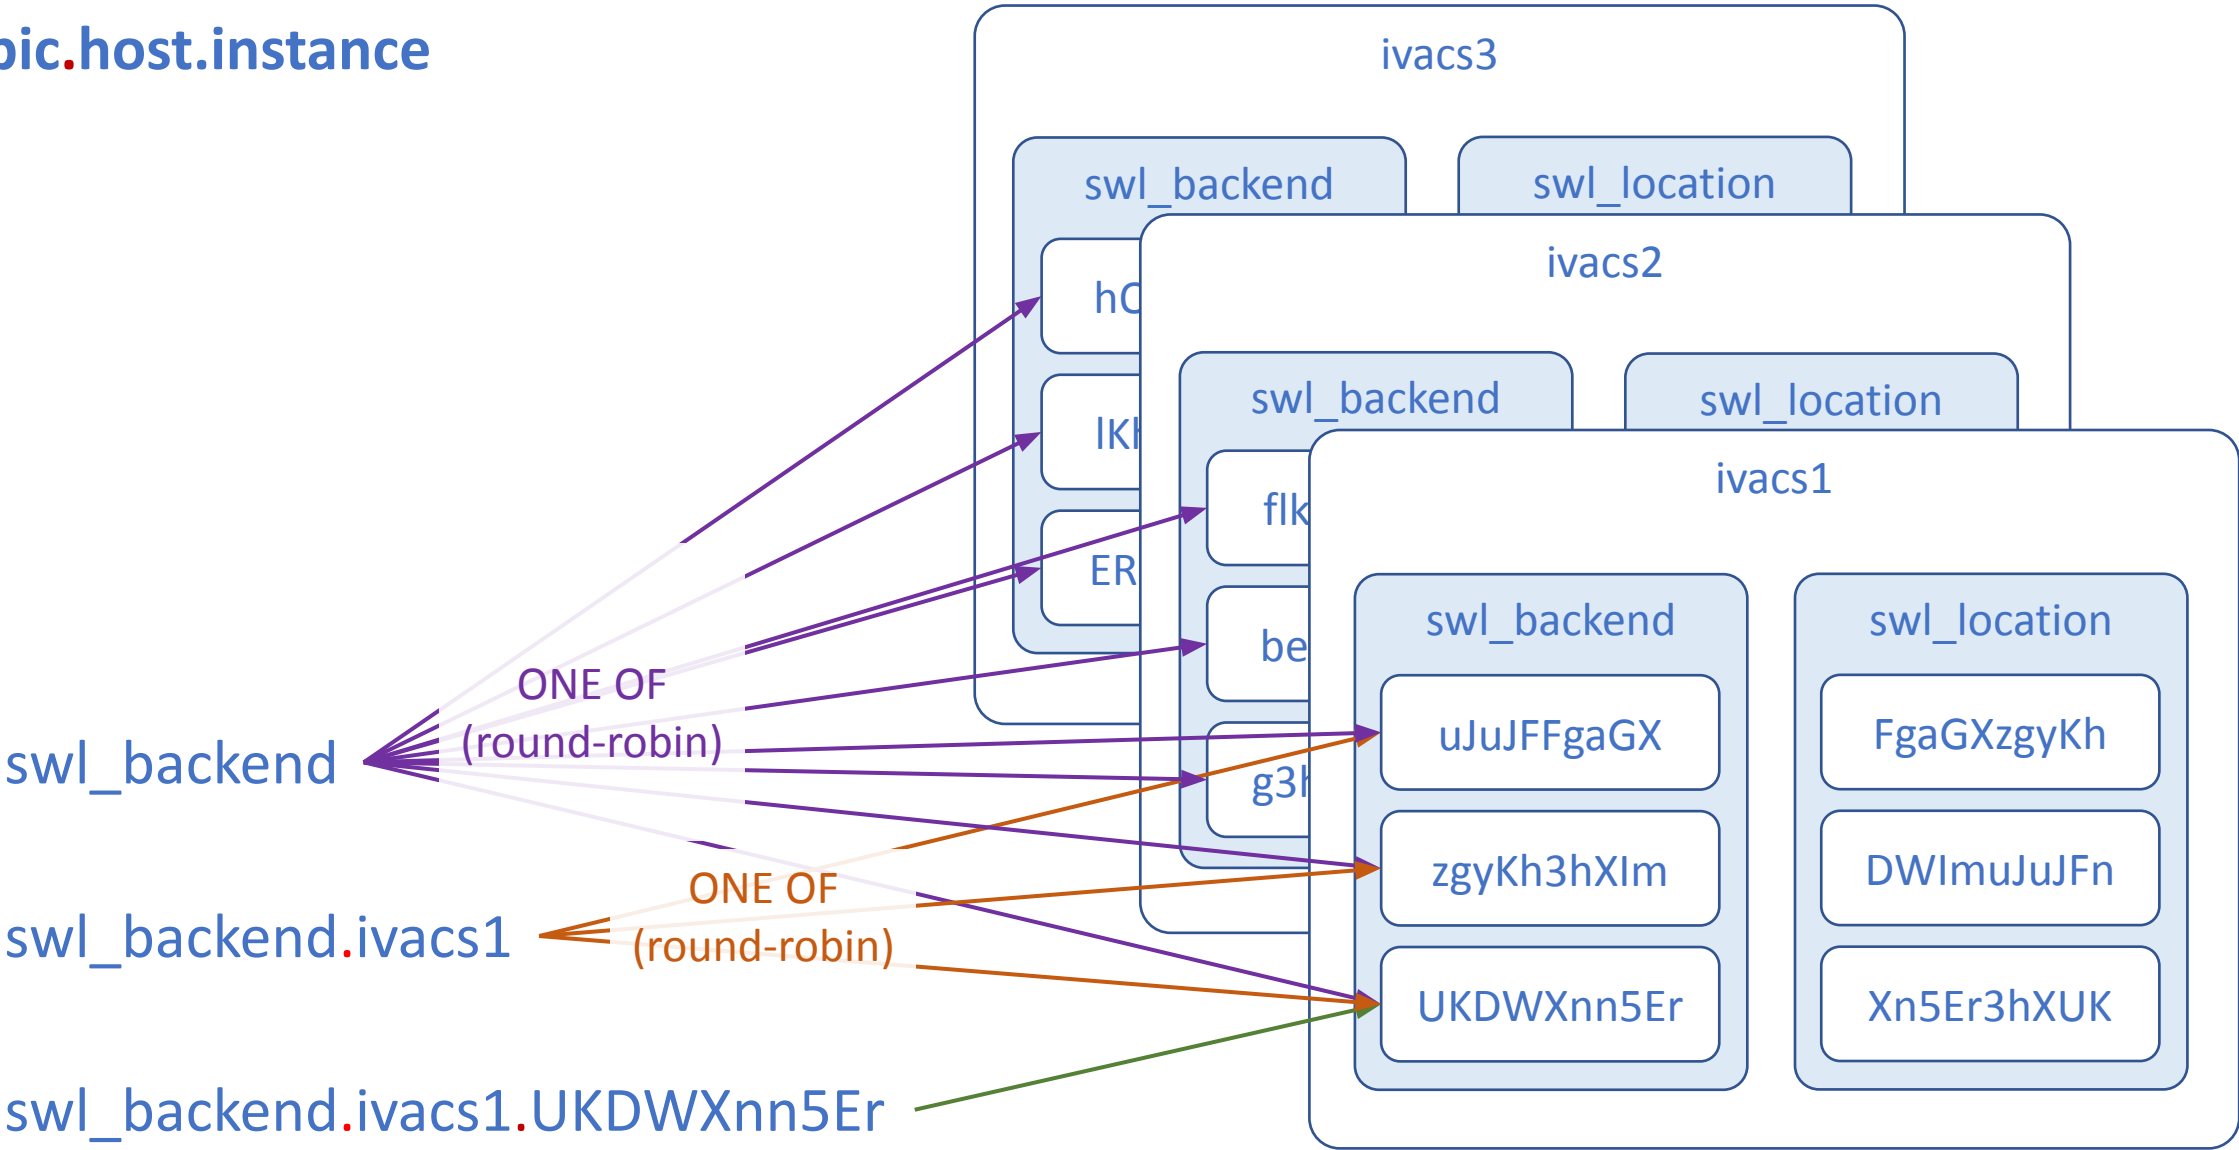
pic.host.instance

ivacs3

swl_backend

swl_location

hC

lKI

ER

ivacs2

swl_backend

swl_location

flk

be

g3l

ivacs1

swl_backend

uJuJFFgaGX

zgyKh3hXIm

UKDWXnn5Er

swl_location

FgaGXzgyKh

DWImuJuJFn

Xn5Er3hXUK

ONE OF
(round-robin)

swl_backend

ONE OF
(round-robin)

swl_backend.ivacs1

swl_backend.ivacs1.UKDWXnn5Er